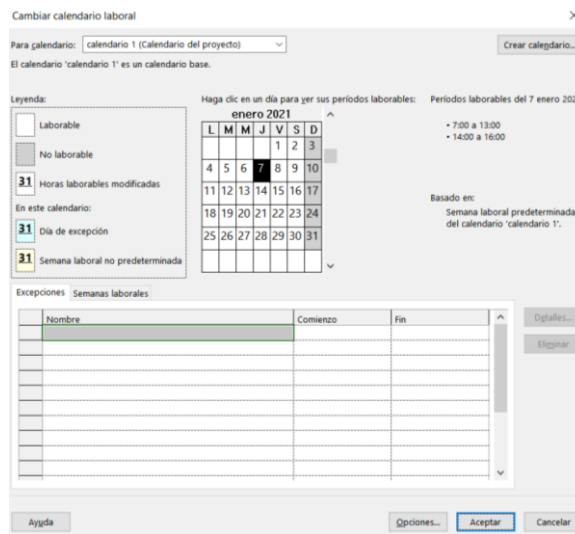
Cambiar calendario laboral

Para calendario: calendario 1 (Calendario del proyecto)

Crear calendario...

El calendario 'calendario 1' es un calendario base.

Leyenda:

Laborable

No laborable

31 Horas laborables modificadas

En este calendario:

31 Día de excepción

31 Semana laboral no predeterminada

Haga clic en un día para ver sus períodos laborables:

enero 2021

| L | M | M | J | V | S | D |
|---|---|---|---|---|---|---|
| | | | | 1 | 2 | 3 |
| 4 | 5 | 6 | 7 | 8 | 9 | 10 |
| 11 | 12 | 13 | 14 | 15 | 16 | 17 |
| 18 | 19 | 20 | 21 | 22 | 23 | 24 |
| 25 | 26 | 27 | 28 | 29 | 30 | 31 |

Períodos laborables del 7 enero 202

• 7:00 a 13:00
• 14:00 a 16:00

Basado en:

Semana laboral predeterminada del calendario 'calendario 1'.

Excepciones Semanas laborales

| | Nombre | Comienzo | Fin |
|---|---|---|---|
| | | | |

Detalles...

Eliminar

Ayuda

Opciones...

Aceptar

Cancelar